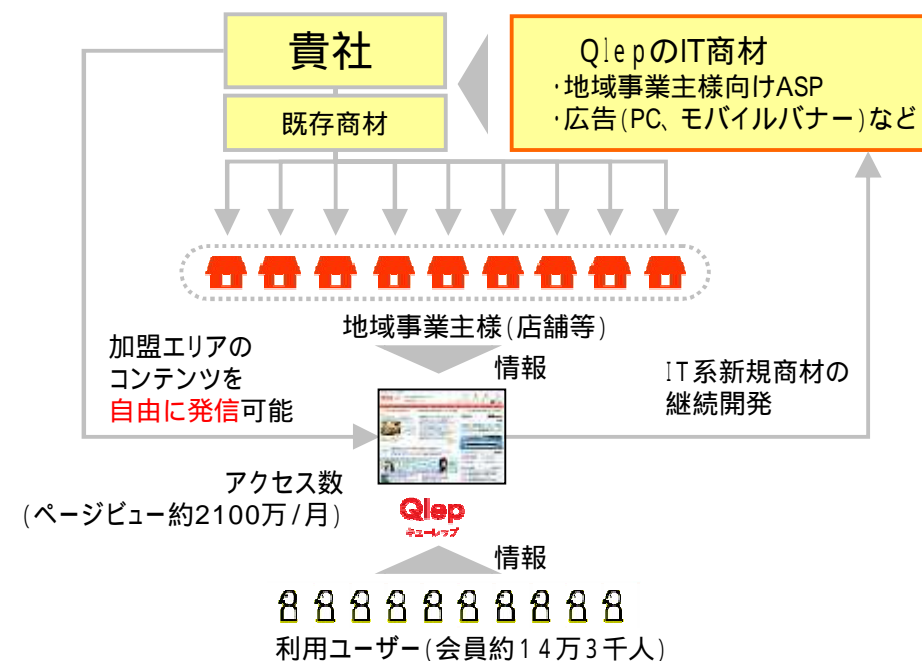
貴社

既存商材

QlepのIT商材
・地域事業主様向けASP
・広告(PC、モバイルバナー)など

地域事業主様(店舗等)

情報

加盟エリアのコンテンツを自由に発信可能

IT系新規商材の継続開発

アクセス数
(ページビュー約2100万/月)

Qlep
キューレップ

情報

利用ユーザー(会員約14万3千人)